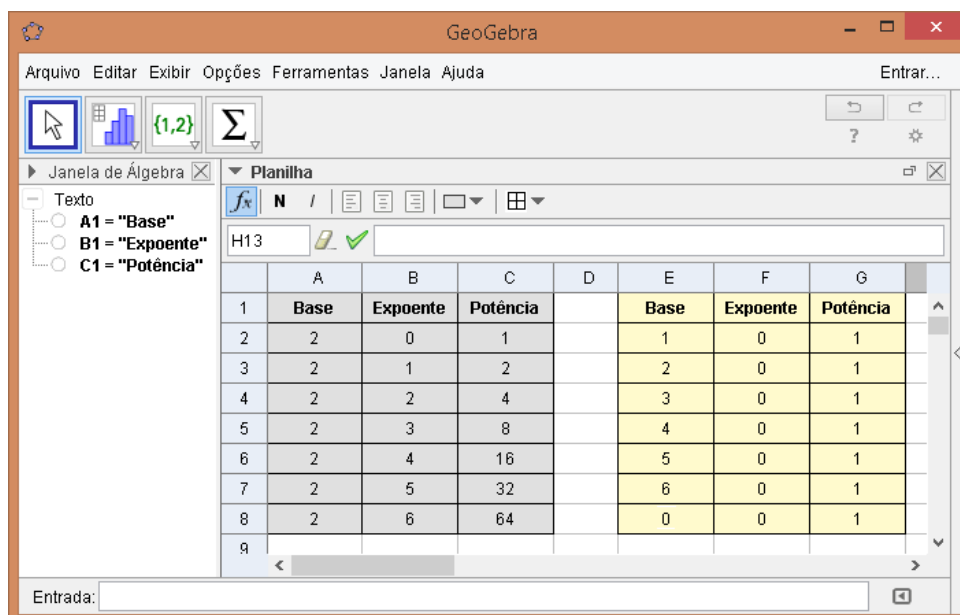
GeoGebra

Arquivo Editar Exibir Opções Ferramentas Janela Ajuda Entrar...

{1,2} Σ

?

Janela de Álgebra
Texto
A1 = "Base"
B1 = "Expoente"
C1 = "Potência"

Planilha
$f_x$ N I

H13

| | A | B | C | D | E | F | G |
|---|---|---|---|---|---|---|---|
| 1 | Base | Expoente | Potência | | Base | Expoente | Potência |
| 2 | 2 | 0 | 1 | | 1 | 0 | 1 |
| 3 | 2 | 1 | 2 | | 2 | 0 | 1 |
| 4 | 2 | 2 | 4 | | 3 | 0 | 1 |
| 5 | 2 | 3 | 8 | | 4 | 0 | 1 |
| 6 | 2 | 4 | 16 | | 5 | 0 | 1 |
| 7 | 2 | 5 | 32 | | 6 | 0 | 1 |
| 8 | 2 | 6 | 64 | | 0 | 0 | 1 |
| 9 | | | | | | | |

Entrada: